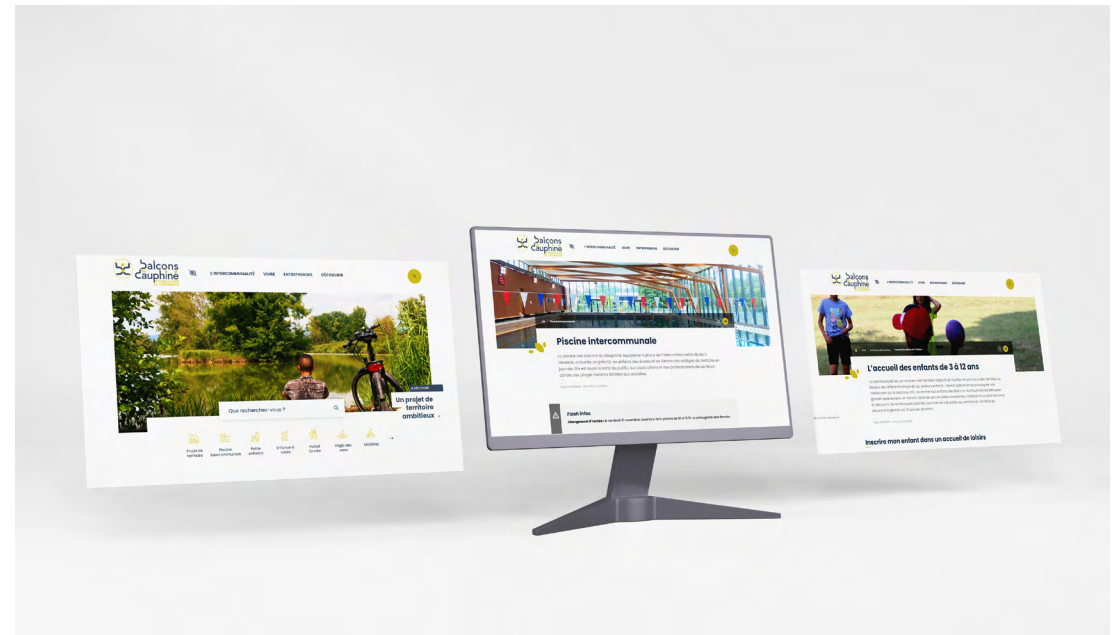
Balcons Dauphiné

L'INTERCOMMUNALITÉ VIVRE ENTREPRENDRE DÉCOUVRIR

Que recherchez-vous ?

Un projet de territoire ambitieux

Projet de territoire
Piscine intercommunale
Petite enfance
Enfance & loisirs
Habitat
Déchets

Balcons Dauphiné

L'INTERCOMMUNALITÉ VIVRE ENTREPRENDRE DÉCOUVRIR

Piscine intercommunale

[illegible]

Flash infos

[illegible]

Balcons Dauphiné

L'INTERCOMMUNALITÉ VIVRE ENTREPRENDRE DÉCOUVRIR

L'accueil des enfants de 3 à 12 ans

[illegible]

Inscrire mon enfant dans un accueil de loisirs